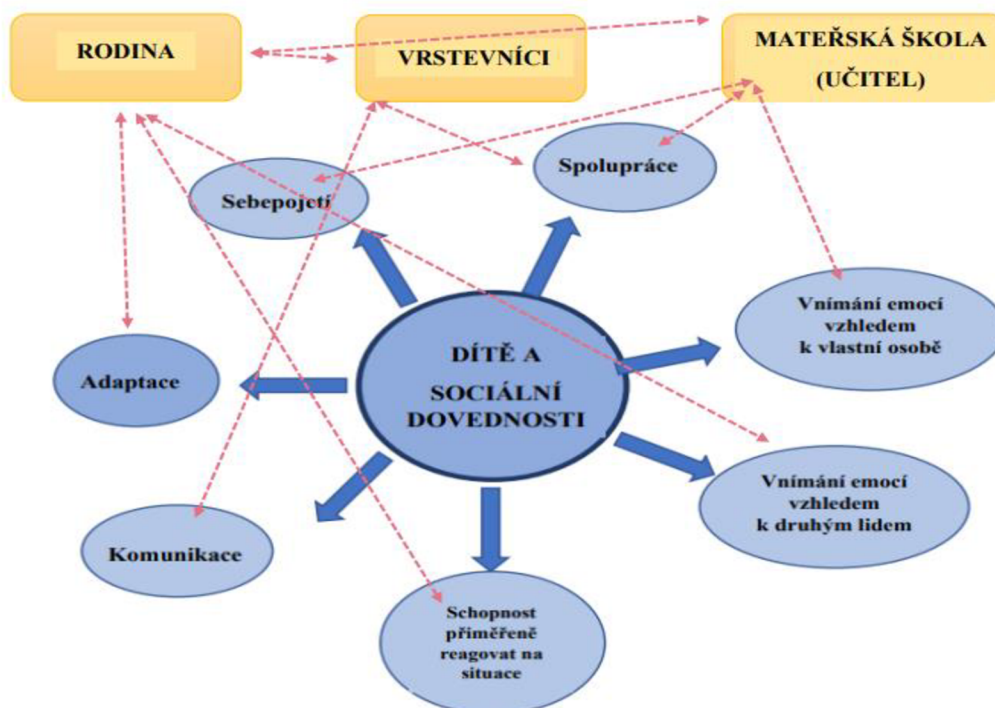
RODINA

VRSTEVNÍCI

MATEŘSKÁ ŠKOLA (UČITEL)

Spolupráce

Sebepojetí

Vnímání emocí vzhledem k vlastní osobě

DÍTĚ A SOCIÁLNÍ DOVEDNOSTI

Adaptace

Vnímání emocí vzhledem k druhým lidem

Komunikace

Schopnost přiměřeně reagovat na situace